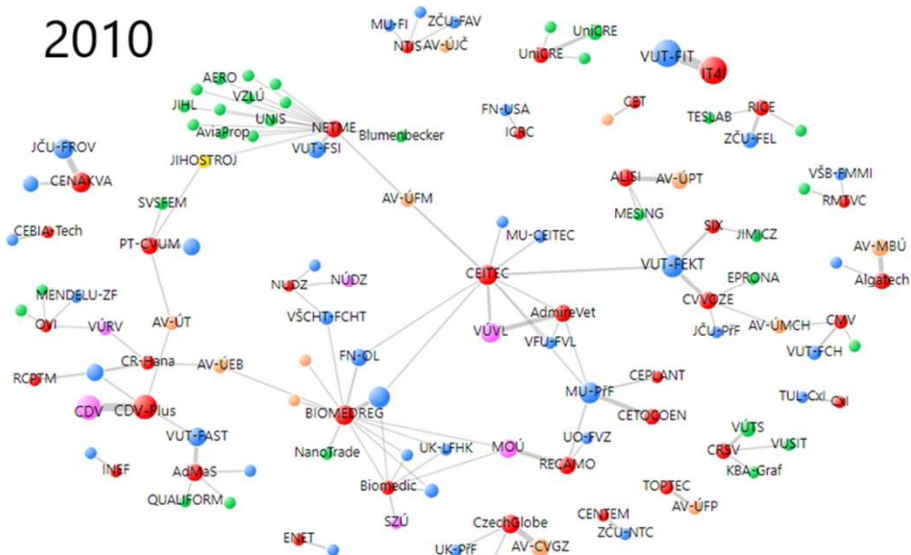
2010

MU-FI
ZČU-FAV
NTIS
AV-ÚJČ
UniCRE
UniCRE
VUT-FIT
IT4
AERO
VZLÚ
JIHL
UNIS
AviaProp
NETME
Blumenbecker
FN-USA
ICRC
CET
TESLAB
RICE
ZČU-FEL
JČU-FROV
CENAKVA
VUT-FSI
JIHOSTROJ
ALISI
AV-ÚPT
VŠB-FMMI
RMTVC
AV-ÚFM
SVSFEM
MESING
SIX
JIMICZ
CEBIA-Tech
PT-CVUM
MU-CEITEC
AV-MBÚ
Algatech
NUDZ
NÚDZ
CEITEC
VUT-FEKT
EPRONA
MENDELU-ZF
OVI
VÚRV
AV-ÚT
VŠCHT-FCHT
VÚVL
AdmireVet
VFU-FVL
CVVOZE
JČU-PřF
AV-ÚMCH
CMV
VUT-FCH
CR-Hana
AV-ÚEB
FN-OL
RCPTM
MU-PřF
CEPLANT
CETOCOEN
CDV
CDV-Plus
BIOMEDREG
TUL-Cxl
Cxl
VUT-FAST
UK-LFHK
MOÚ
UO-FVZ
RECAMO
VÚTS
CRSV
VUSIT
KBA-Graf
NanoTrade
INFF
AdMaS
QUALIFORM
Biomedic
SZÚ
TOPTEC
AV-ÚFP
CENTEM
ZČU-NTC
CzechGlobe
ENET
UK-PřF
AV-CVGZ